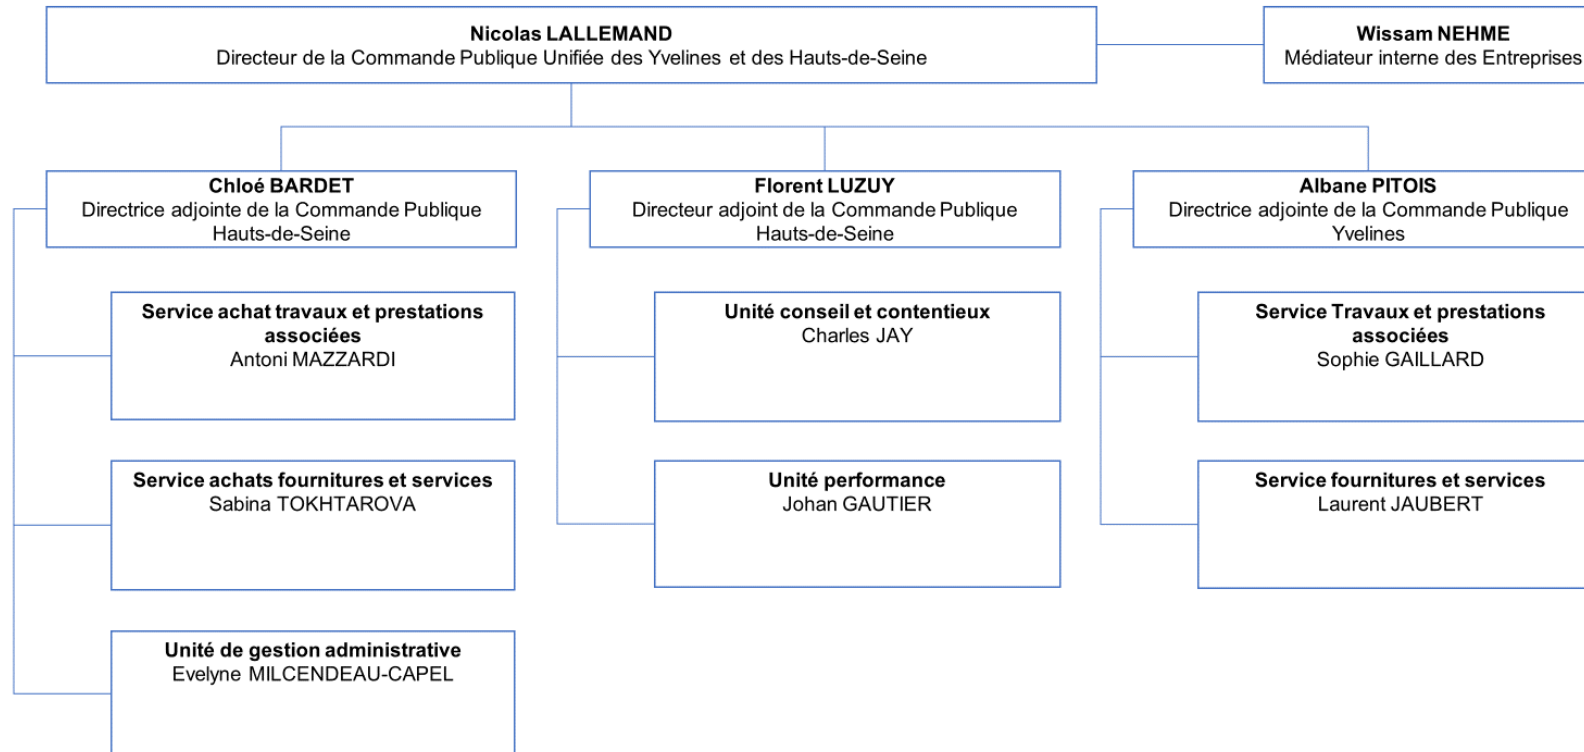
**Nicolas LALLEMAND**
Directeur de la Commande Publique Unifiée des Yvelines et des Hauts-de-Seine

**Wissam NEHME**
Médiateur interne des Entreprises

**Chloé BARDET**
Directrice adjointe de la Commande Publique Hauts-de-Seine

**Service achat travaux et prestations associées**
Antoni MAZZARDI

**Service achats fournitures et services**
Sabina TOKHTAROVA

**Unité de gestion administrative**
Evelyne MILCENDEAU-CAPEL

**Florent LUZUY**
Directeur adjoint de la Commande Publique Hauts-de-Seine

**Unité conseil et contentieux**
Charles JAY

**Unité performance**
Johan GAUTIER

**Albane PITOIS**
Directrice adjointe de la Commande Publique Yvelines

**Service Travaux et prestations associées**
Sophie GAILLARD

**Service fournitures et services**
Laurent JAUBERT